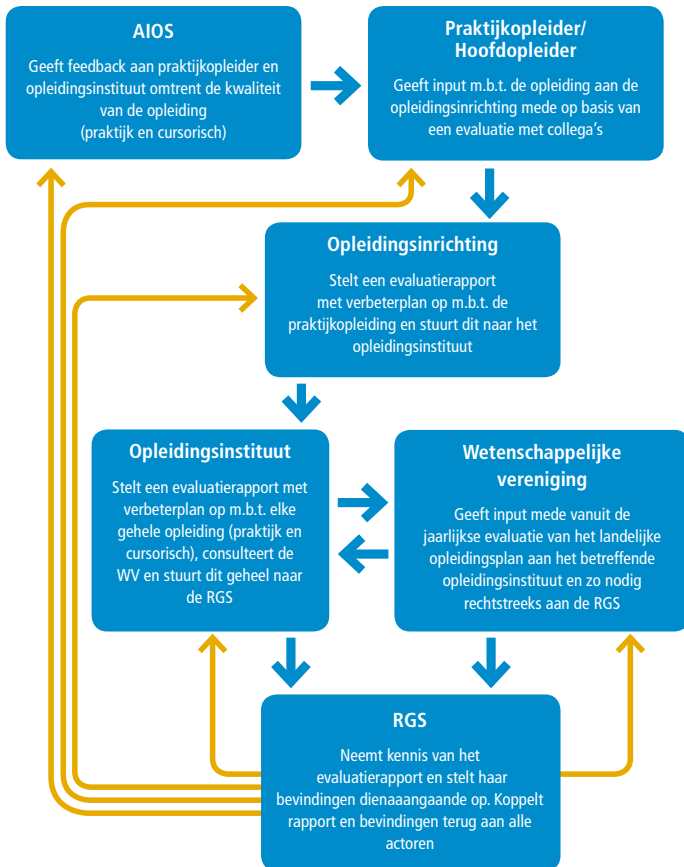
AIOS

Geeft feedback aan praktijkopleider en opleidingsinstituut omtrent de kwaliteit van de opleiding (praktijk en cursorisch)

Praktijkopleider/ Hoofdopleider

Geeft input m.b.t. de opleiding aan de opleidingsinrichting mede op basis van een evaluatie met collega's

Opleidingsinrichting

Stelt een evaluatierapport met verbeterplan op m.b.t. de praktijkopleiding en stuurt dit naar het opleidingsinstituut

Opleidingsinstituut

Stelt een evaluatierapport met verbeterplan op m.b.t. elke gehele opleiding (praktijk en cursorisch), consulteert de WV en stuurt dit geheel naar de RGS

Wetenschappelijke vereniging

Geeft input mede vanuit de jaarlijkse evaluatie van het landelijke opleidingsplan aan het betreffende opleidingsinstituut en zo nodig rechtstreeks aan de RGS

RGS

Neemt kennis van het evaluatierapport en stelt haar bevindingen dienaaangaande op. Koppelt rapport en bevindingen terug aan alle actoren